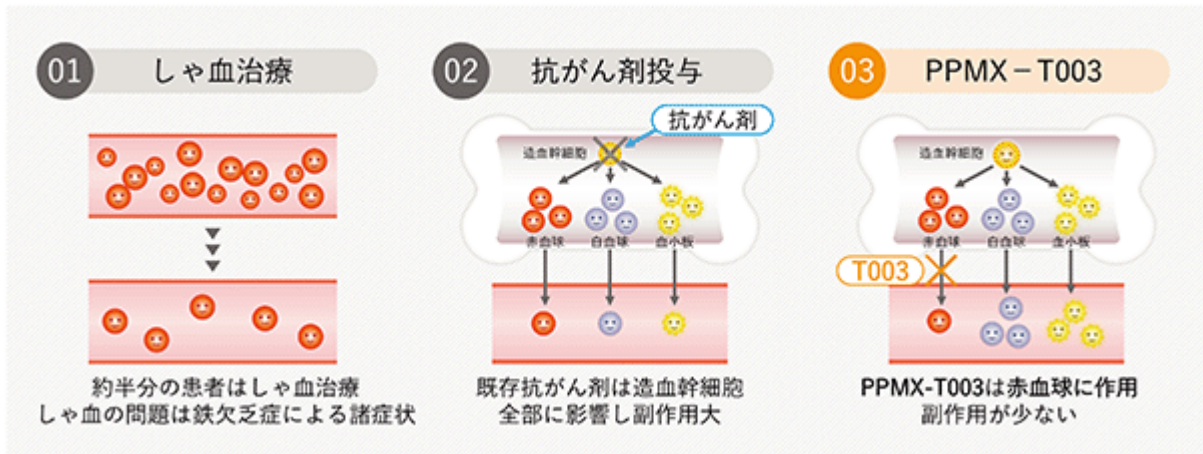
01 しゃ血治療

約半分の患者はしゃ血治療
しゃ血の問題は鉄欠乏症による諸症状

02 抗がん剤投与

抗がん剤

造血幹細胞

赤血球 白血球 血小板

既存抗がん剤は造血幹細胞
全部に影響し副作用大

03 PPMX－T003

造血幹細胞

赤血球 白血球 血小板

T003

PPMX-T003は赤血球に作用
副作用が少ない